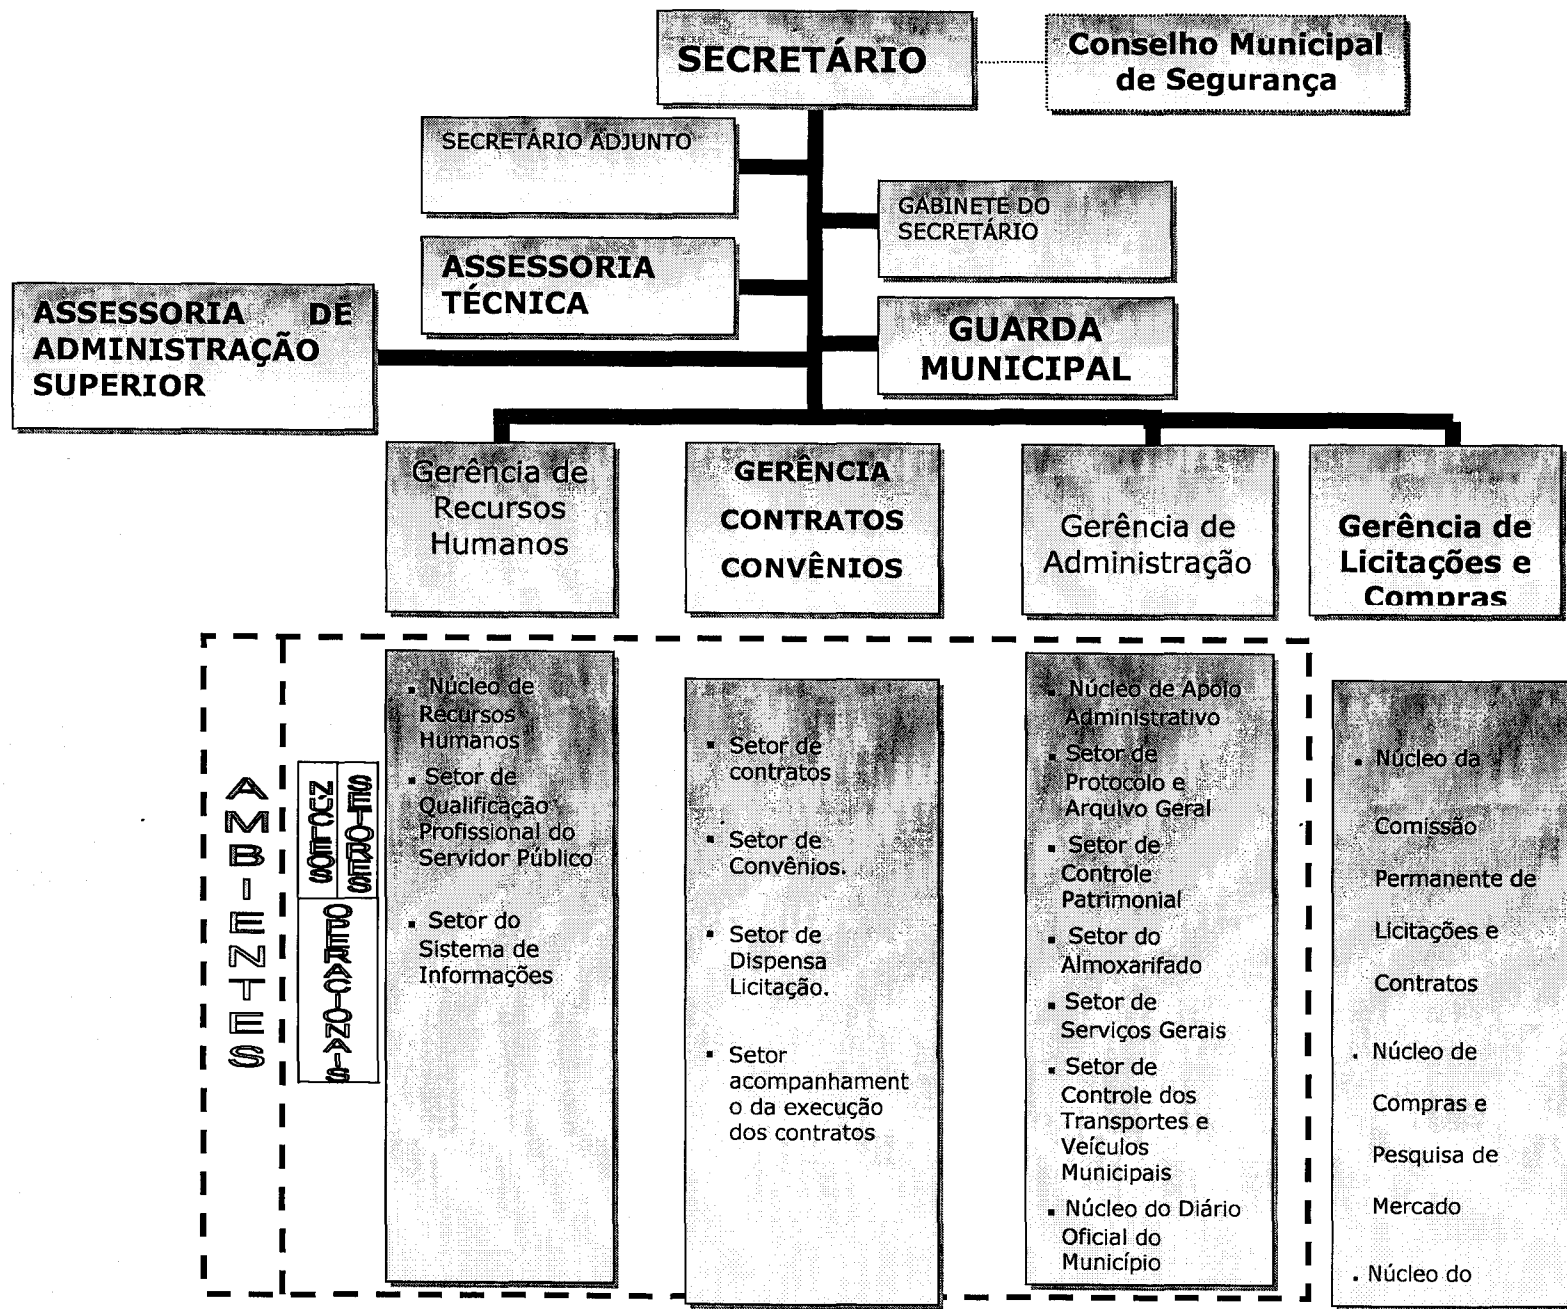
SECRETÁRIO

Conselho Municipal de Segurança

SECRETÁRIO ADJUNTO

GABINETE DO SECRETÁRIO

ASSESSORIA TÉCNICA

ASSESSORIA DE ADMINISTRAÇÃO SUPERIOR

GUARDA MUNICIPAL

Gerência de Recursos Humanos

GERÊNCIA CONTRATOS CONVÊNIOS

Gerência de Administração

Gerência de Licitações e Compras

AMBIENTES

NÚCLEOS SETORES OPERACIONAIS

▪ Núcleo de Recursos Humanos
▪ Setor de Qualificação Profissional do Servidor Público
▪ Setor do Sistema de Informações

▪ Setor de contratos
▪ Setor de Convênios.
▪ Setor de Dispensa Licitação.
▪ Setor acompanhamento da execução dos contratos

▪ Núcleo de Apoio Administrativo
▪ Setor de Protocolo e Arquivo Geral
▪ Setor de Controle Patrimonial
▪ Setor do Almoxarifado
▪ Setor de Serviços Gerais
▪ Setor de Controle dos Transportes e Veículos Municipais
▪ Núcleo do Diário Oficial do Município

. Núcleo da Comissão Permanente de Licitações e Contratos
. Núcleo de Compras e Pesquisa de Mercado
. Núcleo do